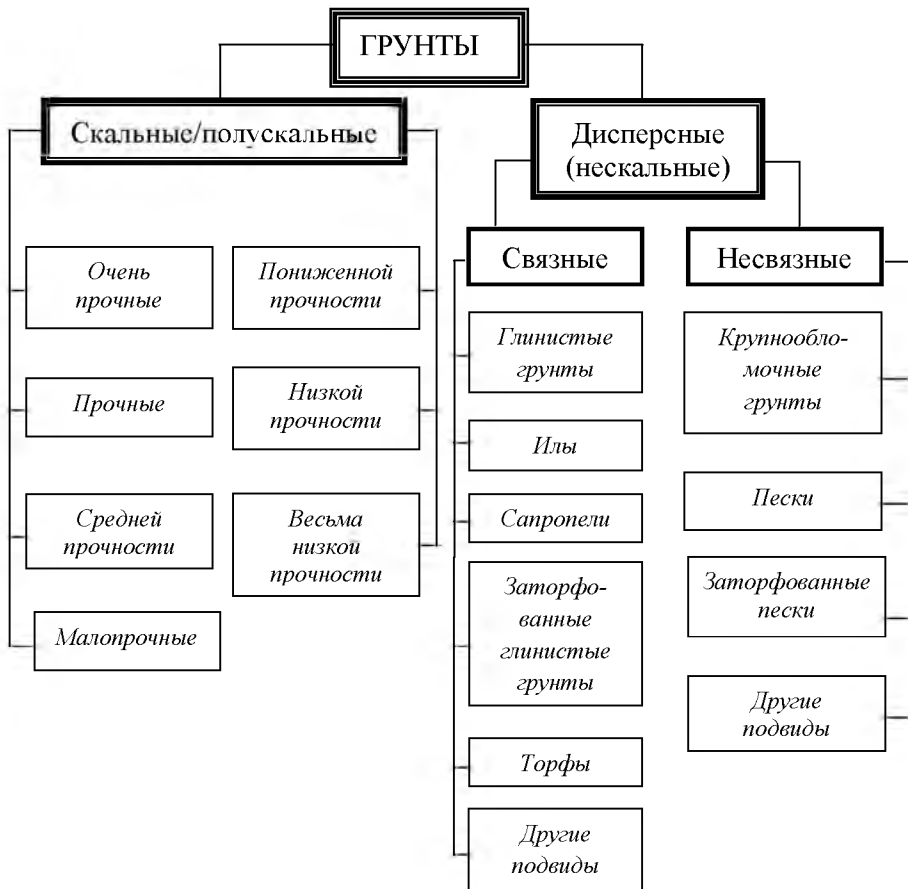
ГРУНТЫ

Скальные/полускальные

Очень прочные

Прочные

Средней прочности

Малопрочные

Пониженной прочности

Низкой прочности

Весьма низкой прочности

Дисперсные (нескальные)

Связные

Глинистые грунты

Илы

Сапропели

Заторфованные глинистые грунты

Торфы

Другие подвиды

Несвязные

Крупнообломочные грунты

Пески

Заторфованные пески

Другие подвиды